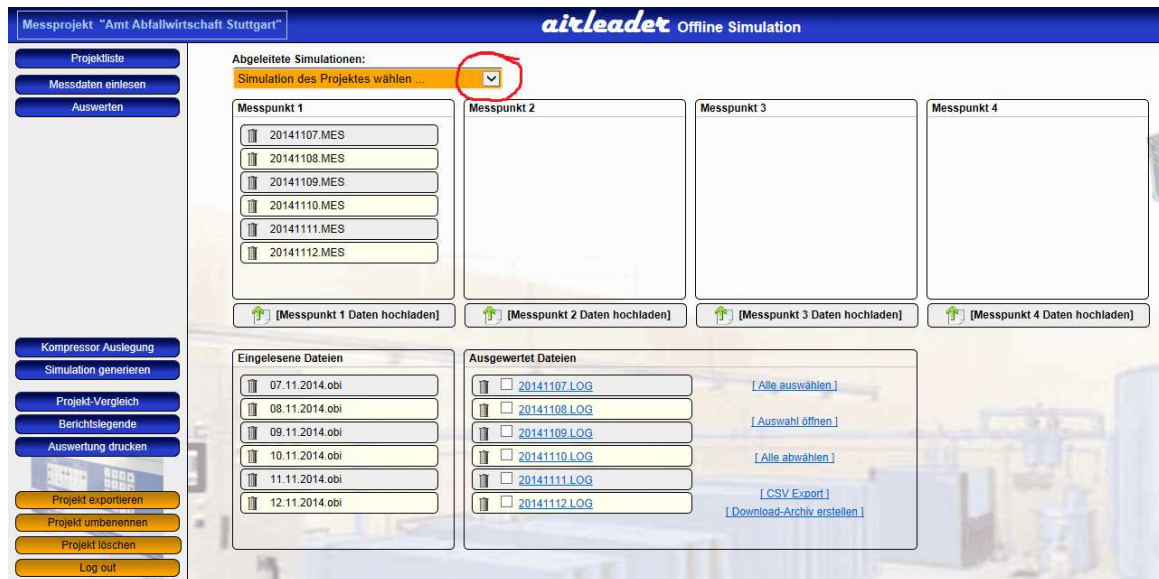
Messprojekt "Amt Abfallwirtschaft Stuttgart"

airleader Offline Simulation

Projektliste
Messdaten einlesen
Auswerten

Abgeleitete Simulationen:
Simulation des Projektes wählen ...

Messpunkt 1
20141107.MES
20141108.MES
20141109.MES
20141110.MES
20141111.MES
20141112.MES

Messpunkt 2

Messpunkt 3

Messpunkt 4

[Messpunkt 1 Daten hochladen]
[Messpunkt 2 Daten hochladen]
[Messpunkt 3 Daten hochladen]
[Messpunkt 4 Daten hochladen]

Kompressor Auslegung
Simulation generieren
Projekt-Vergleich
Berichtslegende
Auswertung drucken

Eingelesene Dateien
07.11.2014.obi
08.11.2014.obi
09.11.2014.obi
10.11.2014.obi
11.11.2014.obi
12.11.2014.obi

Ausgewertet Dateien
20141107.LOG
20141108.LOG
20141109.LOG
20141110.LOG
20141111.LOG
20141112.LOG

[ Alle auswählen ]
[ Auswahl öffnen ]
[ Alle abwählen ]
[ CSV Export ]
[ Download-Archiv erstellen ]

Projekt exportieren
Projekt umbenennen
Projekt löschen
Log out